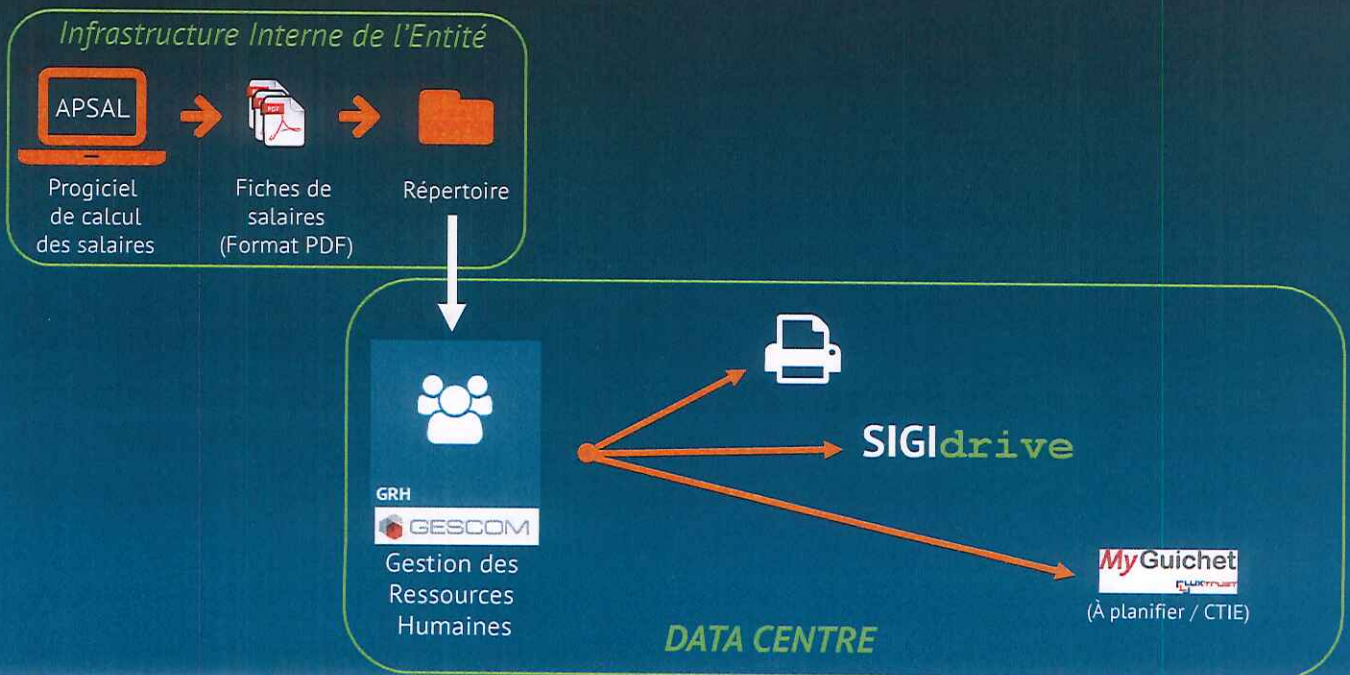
Infrastructure Interne de l'Entité

APSAL

Progiciel de calcul des salaires

PDF

Fiches de salaires (Format PDF)

Répertoire

GRH

GESCOM

Gestion des Ressources Humaines

SIGIdrive

MyGuichet

LUXTRUST

(À planifier / CTIE)

DATA CENTRE